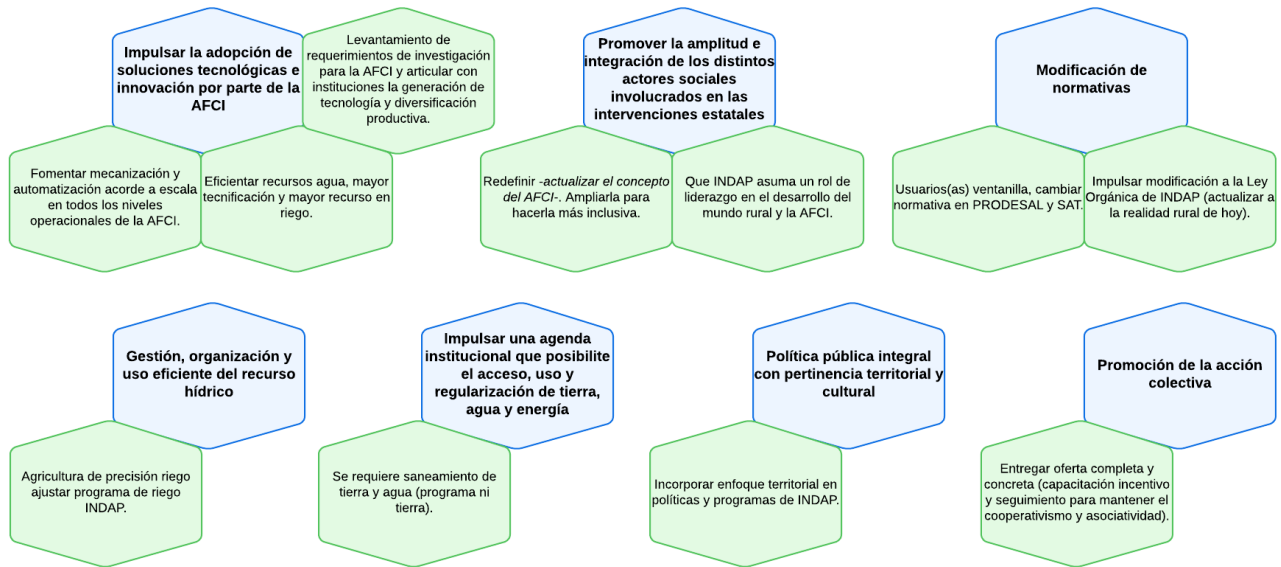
Impulsar la adopción de soluciones tecnológicas e innovación por parte de la AFCI

Levantamiento de requerimientos de investigación para la AFCI y articular con instituciones la generación de tecnología y diversificación productiva.

Fomentar mecanización y automatización acorde a escala en todos los niveles operacionales de la AFCI.

Eficientar recursos agua, mayor tecnificación y mayor recurso en riego.

Promover la amplitud e integración de los distintos actores sociales involucrados en las intervenciones estatales

Redefinir -actualizar el concepto del AFCI-. Ampliarla para hacerla más inclusiva.

Que INDAP asuma un rol de liderazgo en el desarrollo del mundo rural y la AFCI.

Modificación de normativas

Usuarios(as) ventanilla, cambiar normativa en PRODESAL y SAT.

Impulsar modificación a la Ley Orgánica de INDAP (actualizar a la realidad rural de hoy).

Gestión, organización y uso eficiente del recurso hídrico

Agricultura de precisión riego ajustar programa de riego INDAP.

Impulsar una agenda institucional que posibilite el acceso, uso y regularización de tierra, agua y energía

Se requiere saneamiento de tierra y agua (programa ni tierra).

Política pública integral con pertinencia territorial y cultural

Incorporar enfoque territorial en políticas y programas de INDAP.

Promoción de la acción colectiva

Entregar oferta completa y concreta (capacitación incentivo y seguimiento para mantener el cooperativismo y asociatividad).